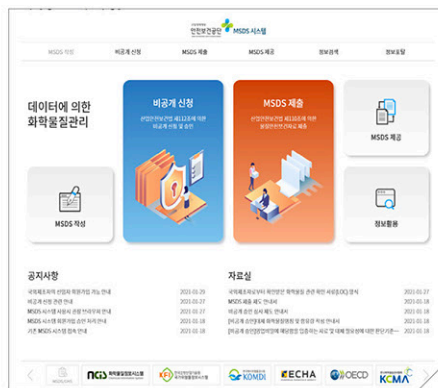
안전보건공단 MSDS 시스템

MSDS 작성 | 비공개 신청 | MSDS 제출 | MSDS 제공 | 정보검색 | 정보보할

데이터에 의한 화학물질관리

비공개 신청

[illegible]

MSDS 제출

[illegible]

MSDS 제공

MSDS 작성

정보활용

공지사항

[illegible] 2021.03.29
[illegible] 2021.03.25
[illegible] 2021.02.27
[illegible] 2021.02.18
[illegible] 2021.01.18

자료실

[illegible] 2021.02.18
MSDS 제출 제도 안내서 2021.02.18
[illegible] 2021.02.18
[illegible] 2021.02.18
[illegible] 2021.01.25

NCIS 화학물질정보시스템
KOMDI
ECHA
OECD
KCMA